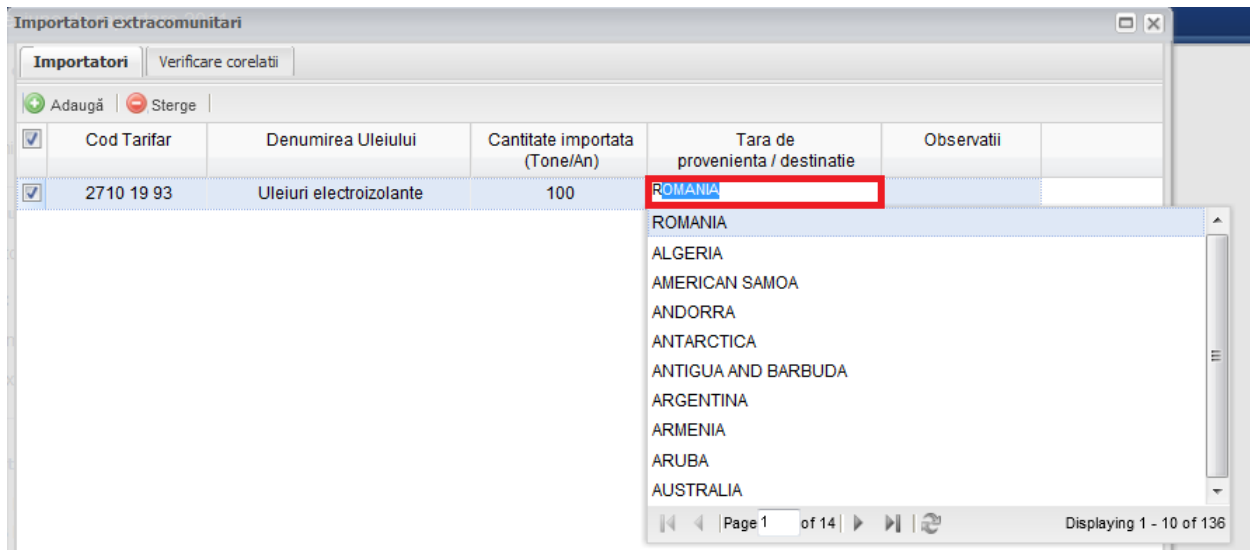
Importatori extracomunitari

Importatori | Verificare corelatii

Adaugă | Sterge

| | Cod Tarifar | Denumirea Uleiului | Cantitate importata (Tone/An) | Tara de provenienta / destinatie | Observatii |
|---|---|---|---|---|---|
| ☑ | 2710 19 93 | Uleiuri electroizolante | 100 | ROMANIA | |

ROMANIA
ALGERIA
AMERICAN SAMOA
ANDORRA
ANTARCTICA
ANTIGUA AND BARBUDA
ARGENTINA
ARMENIA
ARUBA
AUSTRALIA

Page 1 of 14

Displaying 1 - 10 of 136